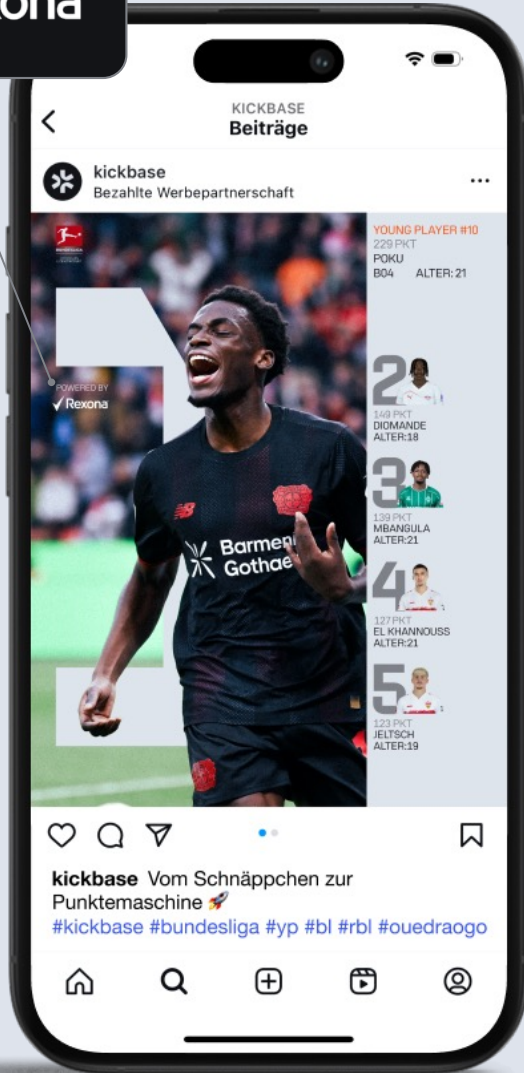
ona

KICKBASE
Beiträge

kickbase
Bezahlte Werbepartnerschaft

POWERED BY
Rexona

Barmenia
Gothaer

YOUNG PLAYER #10
229 PKT
POKU
B04 ALTER: 21

2
149 PKT
DIOMANDE
ALTER:18

3
139 PKT
MBANGULA
ALTER:21

4
127 PKT
EL KHANNOUSS
ALTER:21

5
123 PKT
JELTSCH
ALTER:19

kickbase Vom Schnäppchen zur Punktemaschine 🚀
#kickbase #bundesliga #yp #bl #rbl #ouedraogo